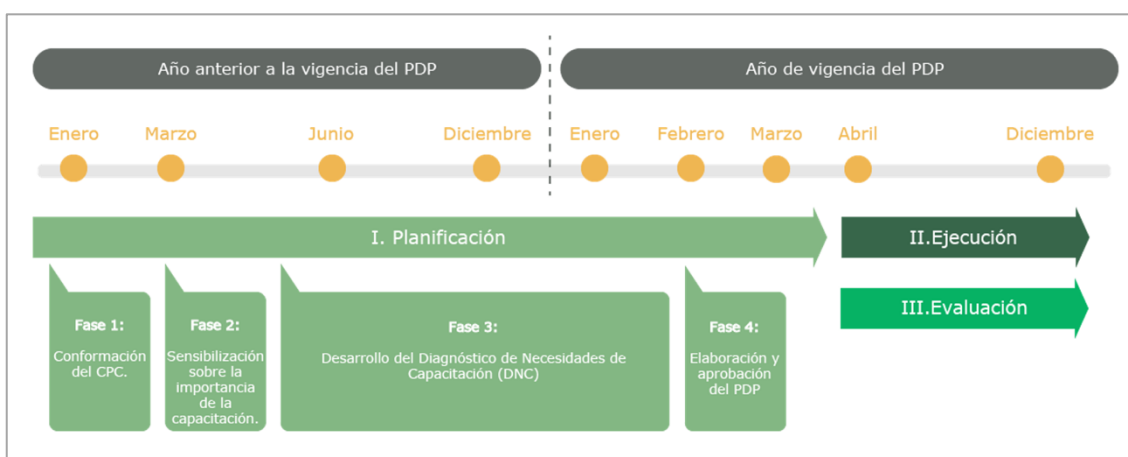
Año anterior a la vigencia del PDP

Año de vigencia del PDP

Enero

Marzo

Junio

Diciembre

Enero

Febrero

Marzo

Abril

Diciembre

I. Planificación

II.Ejecución

III.Evaluación

Fase 1:
Conformación del CPC.

Fase 2:
Sensibilización sobre la importancia de la capacitación.

Fase 3:
Desarrollo del Diagnóstico de Necesidades de Capacitación (DNC)

Fase 4:
Elaboración y aprobación del PDP